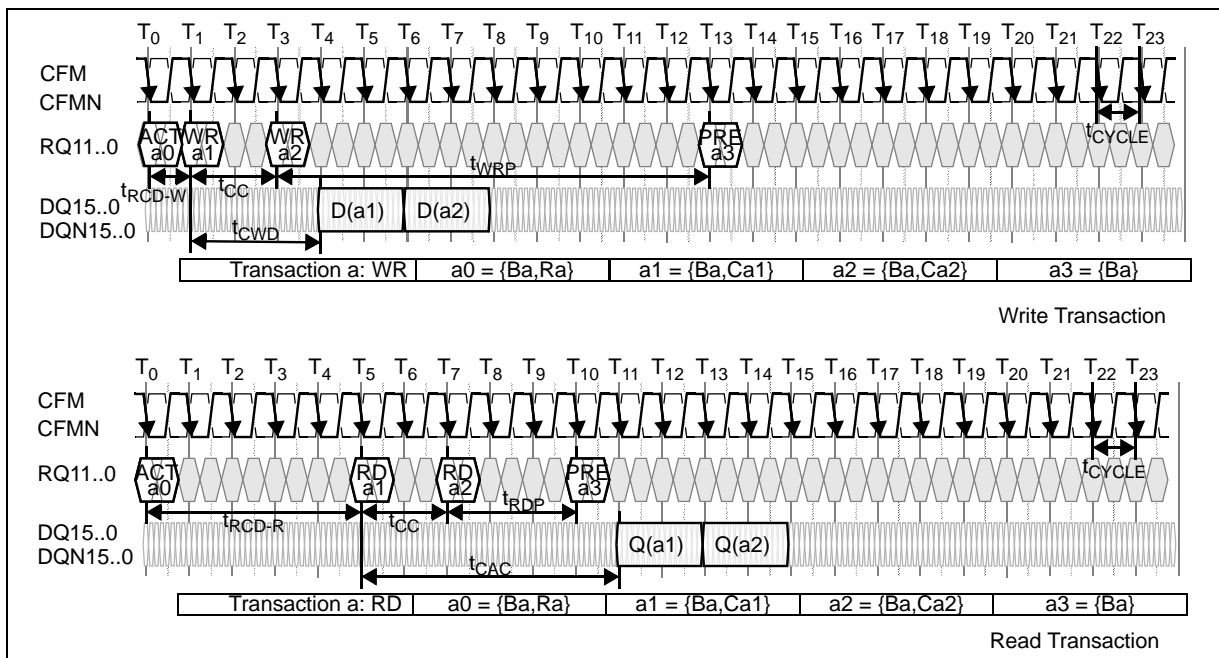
$T_0$ $T_1$ $T_2$ $T_3$ $T_4$ $T_5$ $T_6$ $T_7$ $T_8$ $T_9$ $T_{10}$ $T_{11}$ $T_{12}$ $T_{13}$ $T_{14}$ $T_{15}$ $T_{16}$ $T_{17}$ $T_{18}$ $T_{19}$ $T_{20}$ $T_{21}$ $T_{22}$ $T_{23}$

CFM
CFMN

RQ11..0 ACT a0 WR a1 WR a2 PRE a3 $t_{CYCLE}$

$t_{RCD-W}$ $t_{CC}$ $t_{WRP}$

DQ15..0
DQN15..0 D(a1) D(a2)

$t_{CWD}$

| Transaction a: WR | a0 = {Ba,Ra} | a1 = {Ba,Ca1} | a2 = {Ba,Ca2} | a3 = {Ba} |
|---|---|---|---|---|

Write Transaction

$T_0$ $T_1$ $T_2$ $T_3$ $T_4$ $T_5$ $T_6$ $T_7$ $T_8$ $T_9$ $T_{10}$ $T_{11}$ $T_{12}$ $T_{13}$ $T_{14}$ $T_{15}$ $T_{16}$ $T_{17}$ $T_{18}$ $T_{19}$ $T_{20}$ $T_{21}$ $T_{22}$ $T_{23}$

CFM
CFMN

RQ11..0 ACT a0 RD a1 RD a2 PRE a3 $t_{CYCLE}$

$t_{RCD-R}$ $t_{CC}$ $t_{RDP}$

DQ15..0
DQN15..0 Q(a1) Q(a2)

$t_{CAC}$

| Transaction a: RD | a0 = {Ba,Ra} | a1 = {Ba,Ca1} | a2 = {Ba,Ca2} | a3 = {Ba} |
|---|---|---|---|---|

Read Transaction